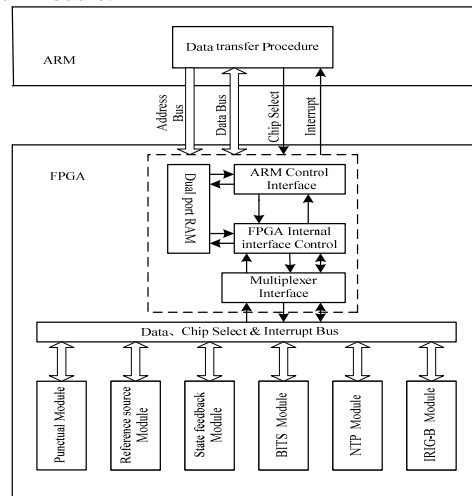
ARM

Data transfer Procedure

Address Bus

Data Bus

Chip Select

Interrupt

FPGA

Dual port RAM

ARM Control Interface

FPGA Internal interface Control

Multiplexer Interface

Data、Chip Select & Interrupt Bus

Punctual Module

Reference source Module

State feedback Module

BITS Module

NTP Module

IRIG-B Module